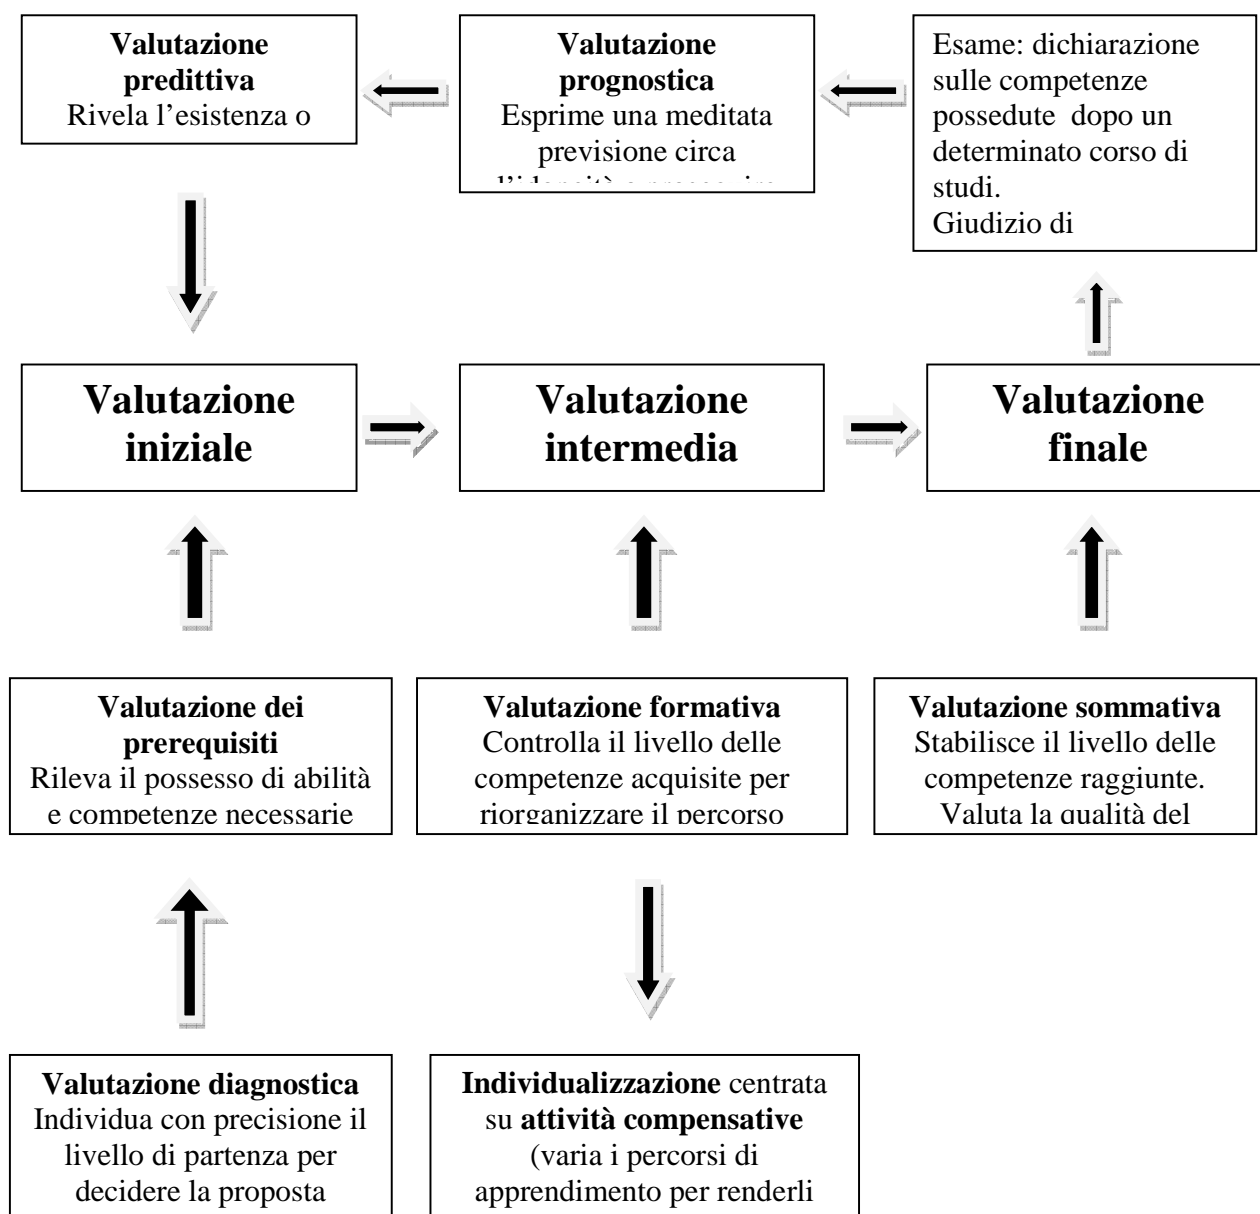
**Valutazione predittiva**
Rivela l'esistenza o

**Valutazione prognostica**
Esprime una meditata previsione circa
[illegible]

Esame: dichiarazione sulle competenze possedute dopo un determinato corso di studi.
Giudizio di

**Valutazione iniziale**

**Valutazione intermedia**

**Valutazione finale**

**Valutazione dei prerequisiti**
Rileva il possesso di abilità e competenze necessarie

**Valutazione formativa**
Controlla il livello delle competenze acquisite per riorganizzare il percorso

**Valutazione sommativa**
Stabilisce il livello delle competenze raggiunte.
Valuta la qualità del

**Valutazione diagnostica**
Individua con precisione il livello di partenza per decidere la proposta

**Individualizzazione** centrata su **attività compensative** (varia i percorsi di apprendimento per renderli